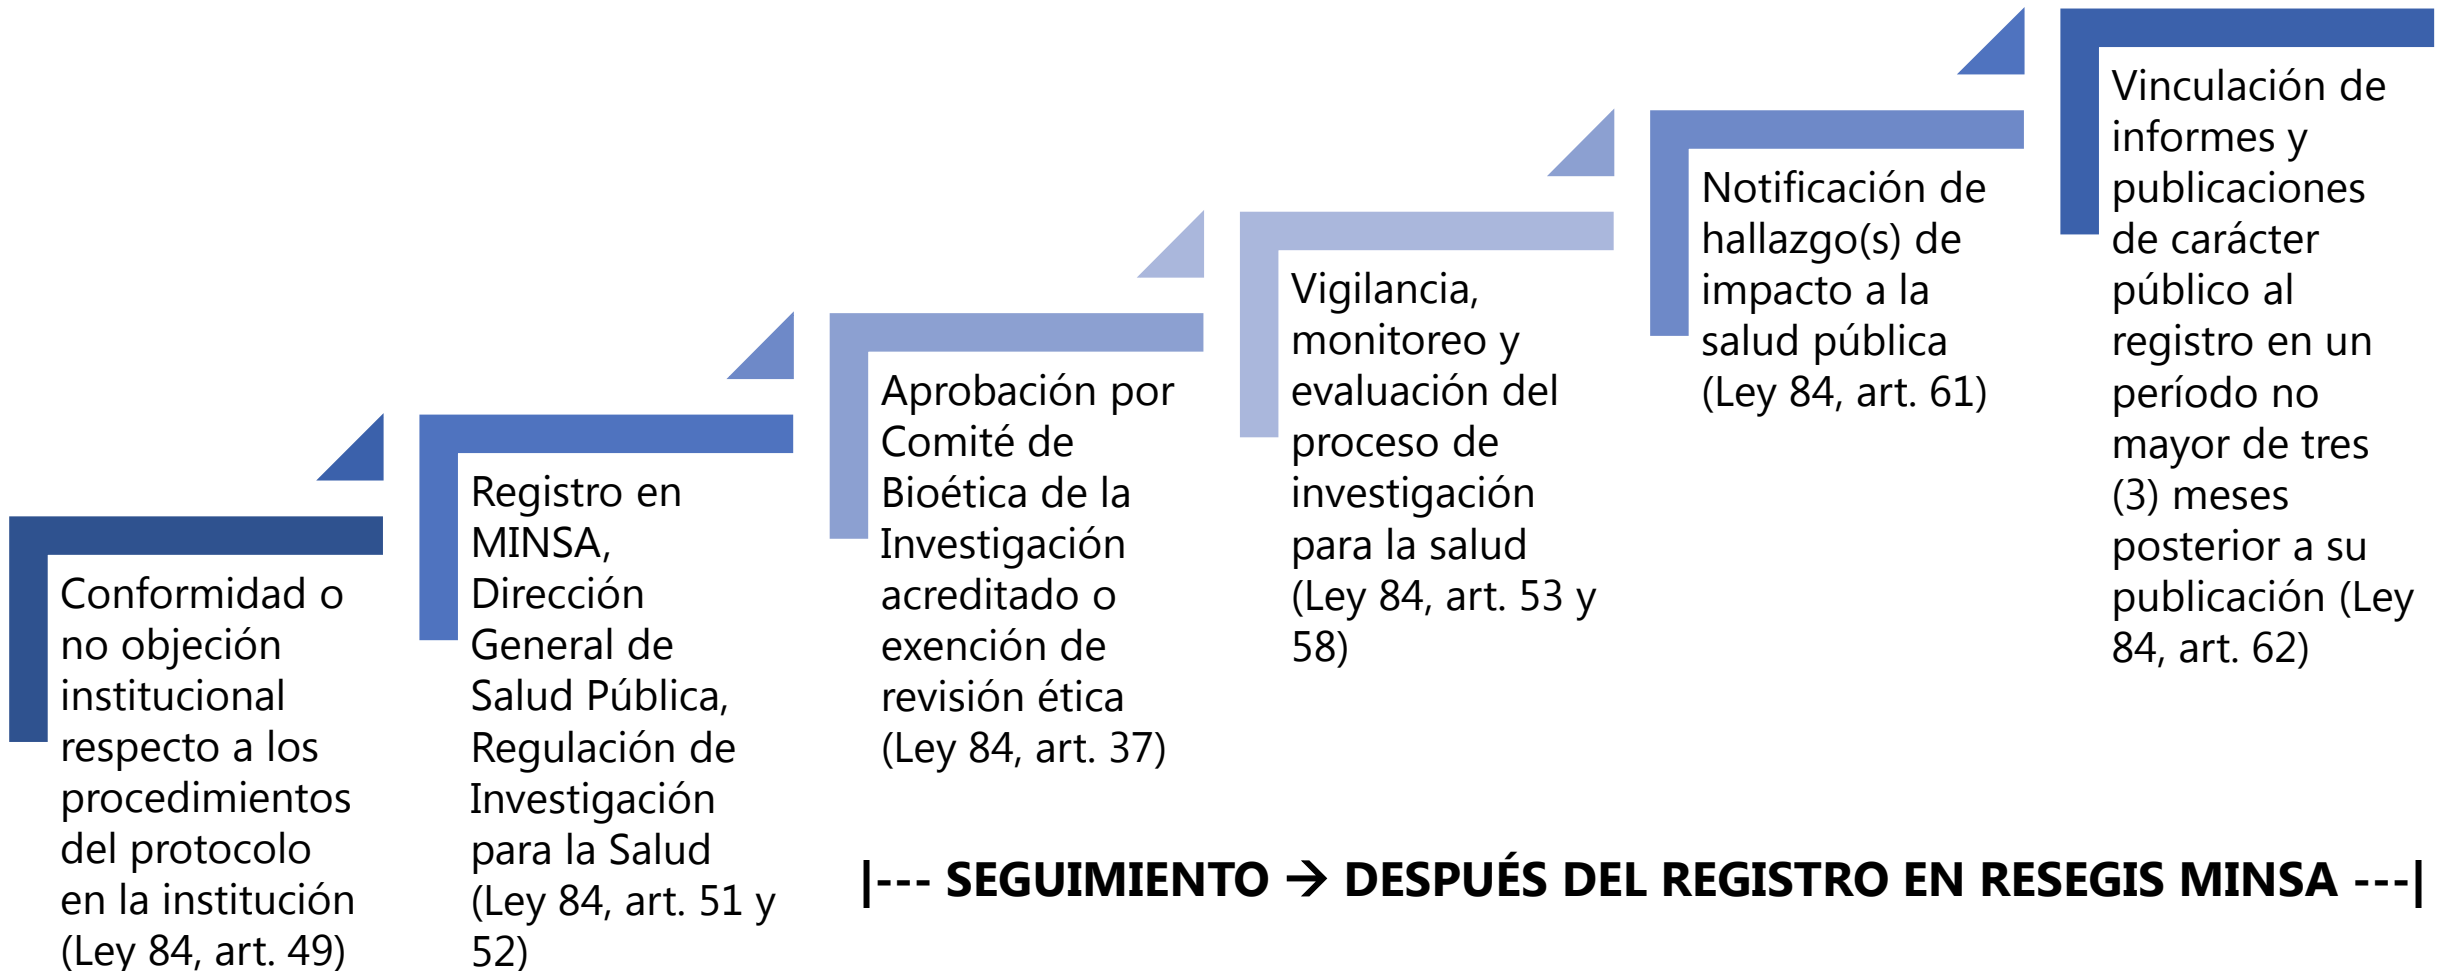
Conformidad o no objeción institucional respecto a los procedimientos del protocolo en la institución (Ley 84, art. 49)

Registro en MINSA, Dirección General de Salud Pública, Regulación de Investigación para la Salud (Ley 84, art. 51 y 52)

Aprobación por Comité de Bioética de la Investigación acreditado o exención de revisión ética (Ley 84, art. 37)

Vigilancia, monitoreo y evaluación del proceso de investigación para la salud (Ley 84, art. 53 y 58)

Notificación de hallazgo(s) de impacto a la salud pública (Ley 84, art. 61)

Vinculación de informes y publicaciones de carácter público al registro en un período no mayor de tres (3) meses posterior a su publicación (Ley 84, art. 62)

|--- SEGUIMIENTO → DESPUÉS DEL REGISTRO EN RESEGIS MINSA ---|